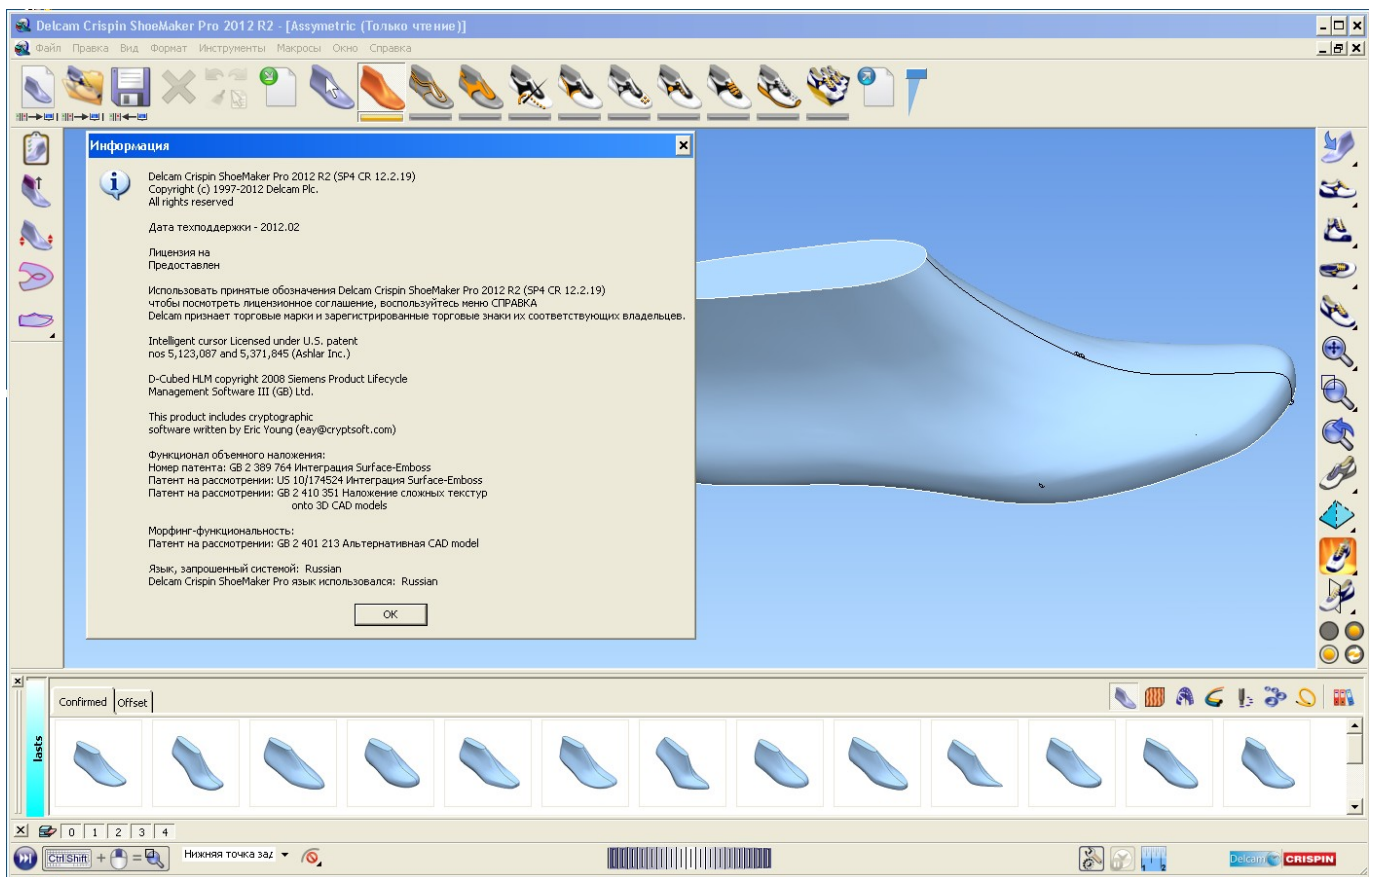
Delcam Crispin ShoeMaker Pro 2012 R2 - [Assymetric (Только чтение)]

Файл Правка Вид Формат Инструменты Макросы Окно Справка

Информация

Delcam Crispin ShoeMaker Pro 2012 R2 (SP4 CR 12.2.19)
Copyright (c) 1997-2012 Delcam Plc.
All rights reserved

Дата техподдержки - 2012.02

Лицензия на
Предоставлен

Использовать принятые обозначения Delcam Crispin ShoeMaker Pro 2012 R2 (SP4 CR 12.2.19)
чтобы посмотреть лицензионное соглашение, воспользуйтесь меню СПРАВКА
Delcam признает торговые марки и зарегистрированные торговые знаки их соответствующих владельцев.

Intelligent cursor Licensed under U.S. patent
nos 5,123,087 and 5,371,845 (Ashlar Inc.)

D-Cubed HLM copyright 2008 Siemens Product Lifecycle
Management Software III (GB) Ltd.

This product includes cryptographic
software written by Eric Young (eay@cryptsoft.com)

Функционал объемного наложения:
Номер патента: GB 2 389 764 Интеграция Surface-Emboss
Патент на рассмотрении: US 10/174524 Интеграция Surface-Emboss
Патент на рассмотрении: GB 2 410 351 Наложение сложных текстур
onto 3D CAD models

Морфинг-функциональность:
Патент на рассмотрении: GB 2 401 213 Альтернативная CAD model

Язык, запрошенный системой: Russian
Delcam Crispin ShoeMaker Pro язык использовался: Russian

OK

Confirmed | Offset

lasts

0 1 2 3 4

Ctrl Shift + = 

Нижняя точка за

Delcam CRISPIN